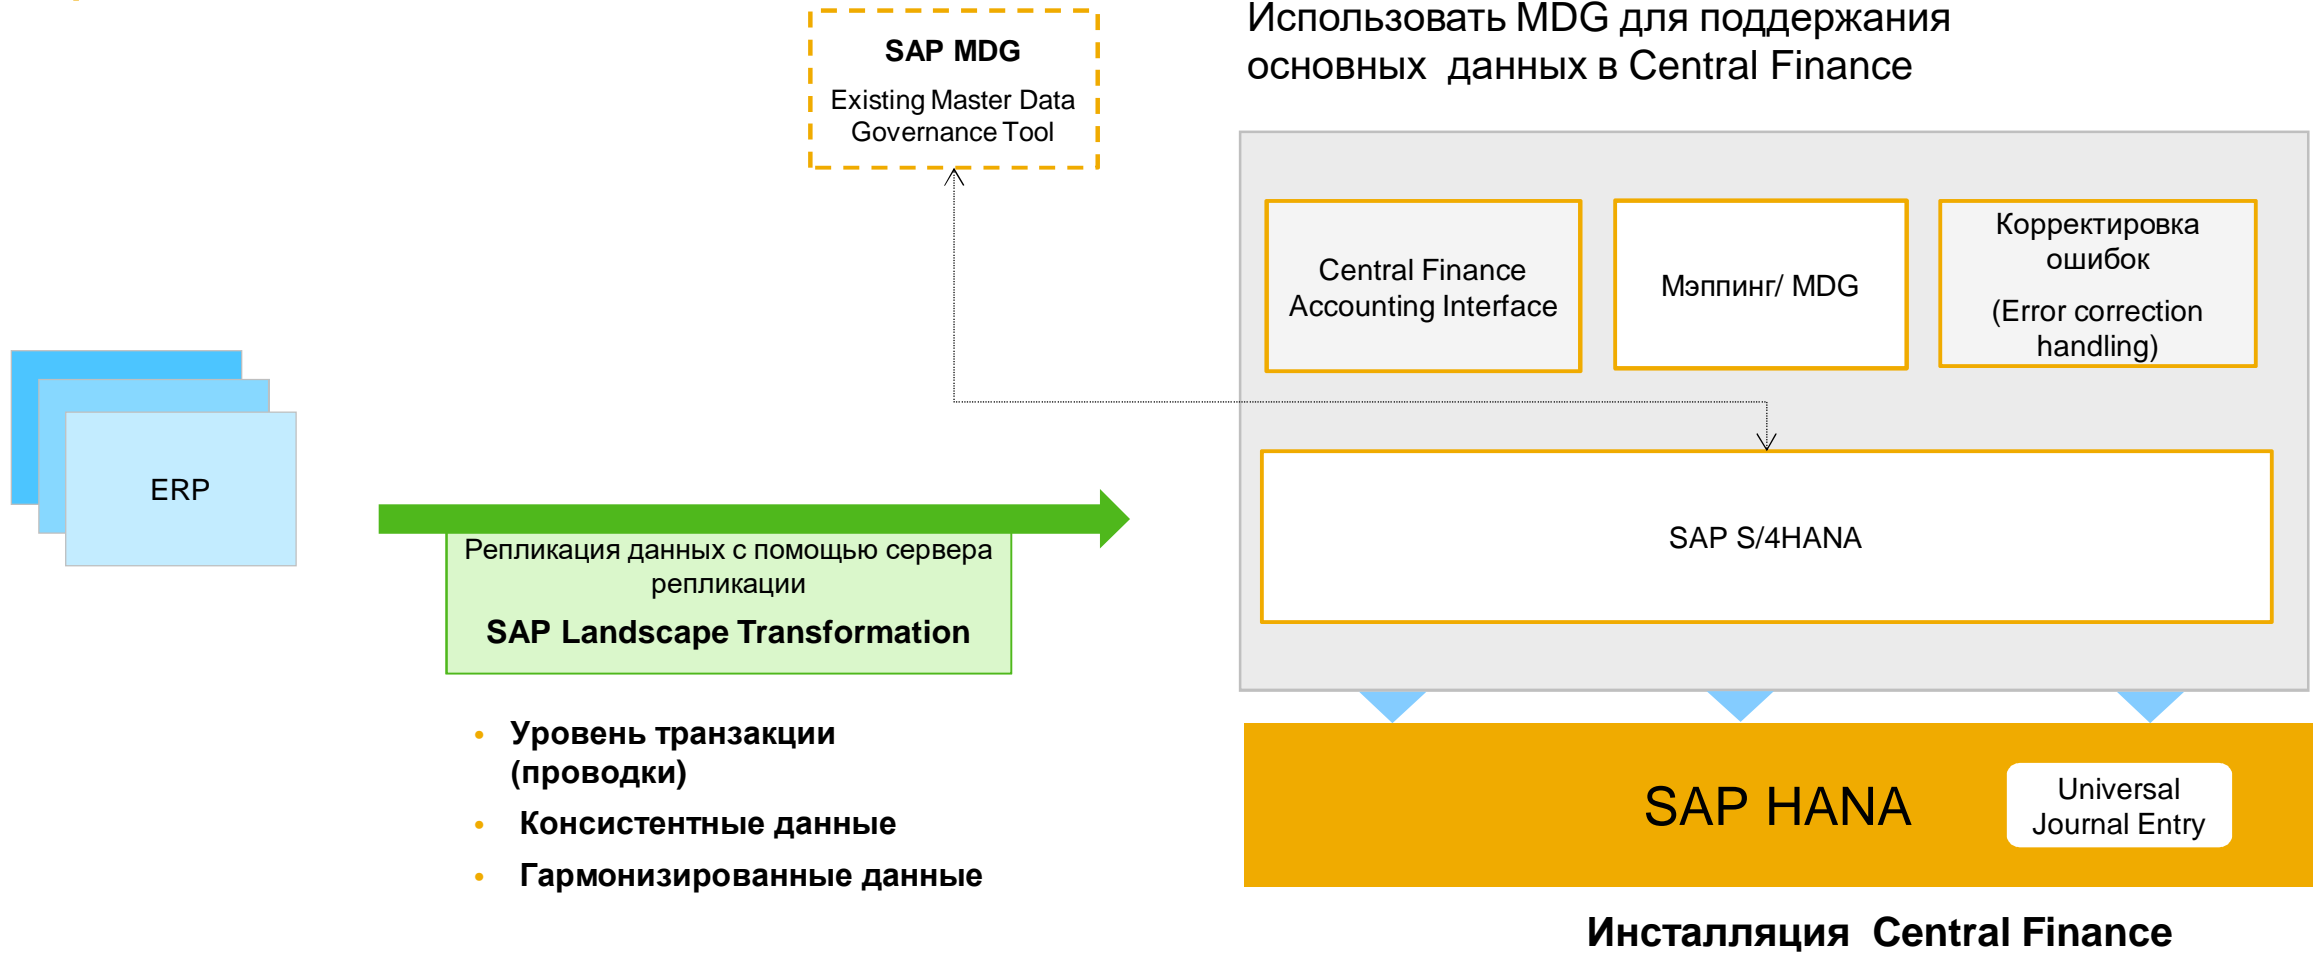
SAP MDG

Existing Master Data Governance Tool

Использовать MDG для поддержания основных данных в Central Finance

Central Finance Accounting Interface

Мэппинг/ MDG

Корректировка ошибок

(Error correction handling)

ERP

SAP S/4HANA

Репликация данных с помощью сервера репликации

SAP Landscape Transformation

• Уровень транзакции (проводки)
• Консистентные данные
• Гармонизированные данные

SAP HANA

Universal Journal Entry

Инсталляция Central Finance